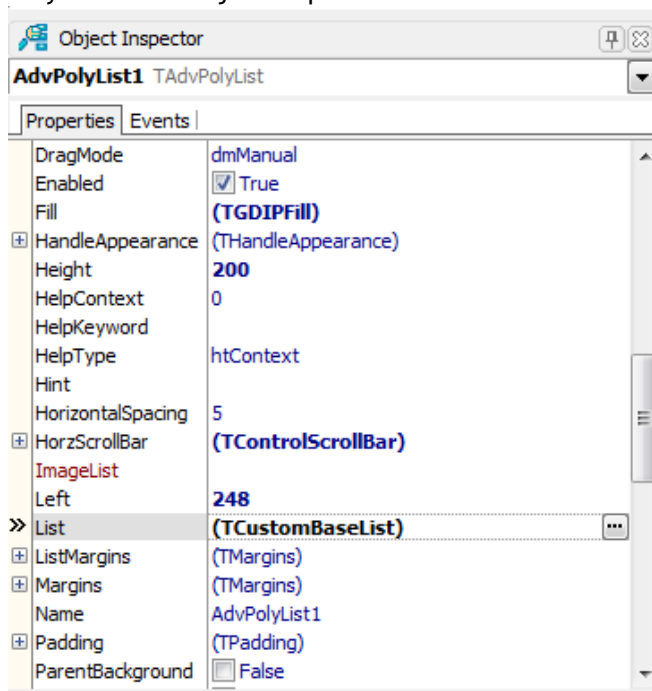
Object Inspector

AdvPolyList1 TAdvPolyList

Properties | Events

| | |
|---|---|
| DragMode | dmManual |
| Enabled | True |
| Fill | (TGDIPFill) |
| HandleAppearance | (THandleAppearance) |
| Height | 200 |
| HelpContext | 0 |
| HelpKeyword | |
| HelpType | htContext |
| Hint | |
| HorizontalSpacing | 5 |
| HorzScrollBar | (TControlScrollBar) |
| ImageList | |
| Left | 248 |
| List | (TCustomBaseList) |
| ListMargins | (TMargins) |
| Margins | (TMargins) |
| Name | AdvPolyList1 |
| Padding | (TPadding) |
| ParentBackground | False |